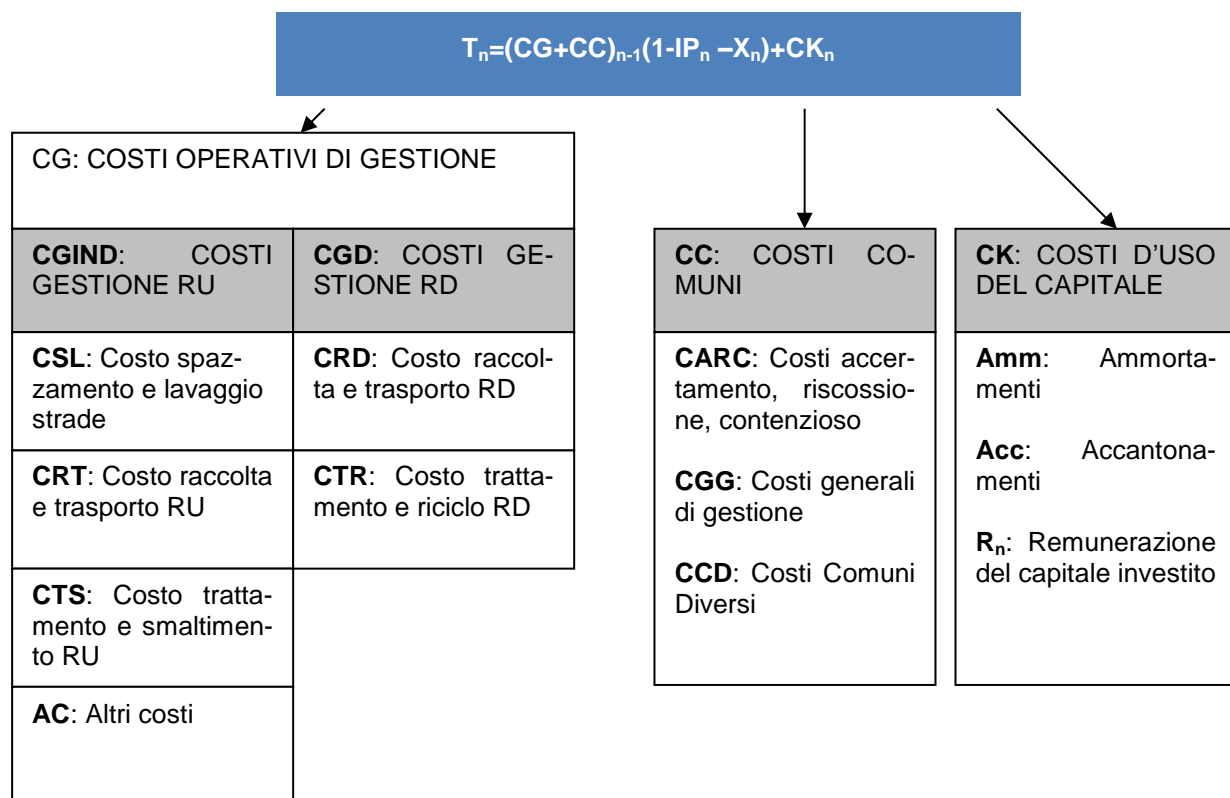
$T_n=(CG+CC)_{n-1}(1-IP_n - X_n)+CK_n$

CG: COSTI OPERATIVI DI GESTIONE

**CGIND**: COSTI GESTIONE RU

**CGD**: COSTI GESTIONE RD

**CSL**: Costo spazzamento e lavaggio strade

**CRD**: Costo raccolta e trasporto RD

**CRT**: Costo raccolta e trasporto RU

**CTR**: Costo trattamento e riciclo RD

**CTS**: Costo trattamento e smaltimento RU

**AC**: Altri costi

**CC**: COSTI COMUNI

**CARC**: Costi accertamento, riscossione, contenzioso

**CGG**: Costi generali di gestione

**CCD**: Costi Comuni Diversi

**CK**: COSTI D'USO DEL CAPITALE

**Amm**: Ammortamenti

**Acc**: Accantonamenti

**$R_n$**: Remunerazione del capitale investito